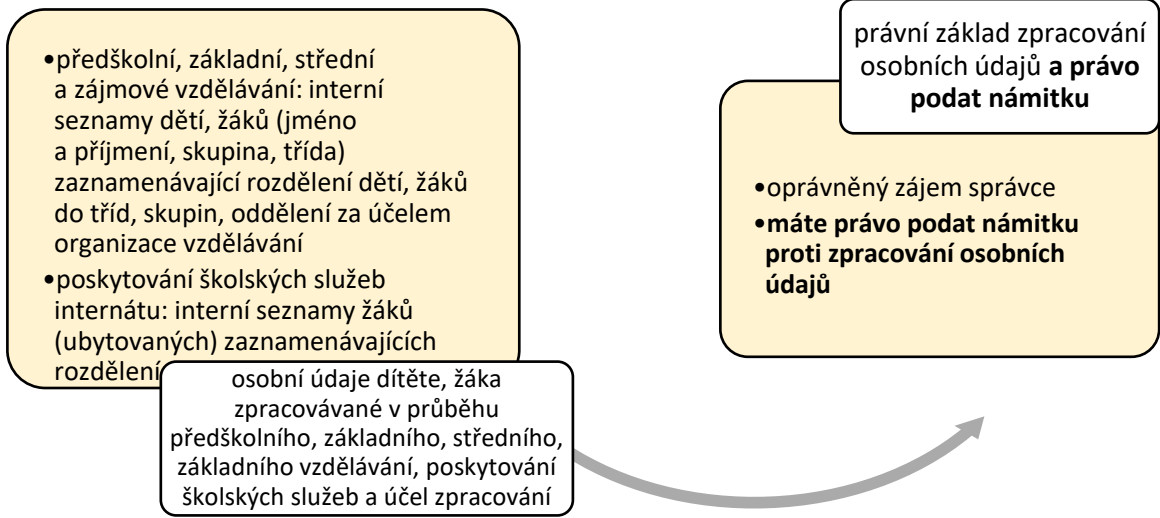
•předškolní, základní, střední a zájmové vzdělávání: interní seznamy dětí, žáků (jméno a příjmení, skupina, třída) zaznamenávající rozdělení dětí, žáků do tříd, skupin, oddělení za účelem organizace vzdělávání

•poskytování školských služeb internátu: interní seznamy žáků (ubytovaných) zaznamenávajících rozdělení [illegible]

osobní údaje dítěte, žáka zpracovávané v průběhu předškolního, základního, středního, základního vzdělávání, poskytování školských služeb a účel zpracování

právní základ zpracování osobních údajů **a právo podat námitku**

•oprávněný zájem správce

•**máte právo podat námitku proti zpracování osobních údajů**